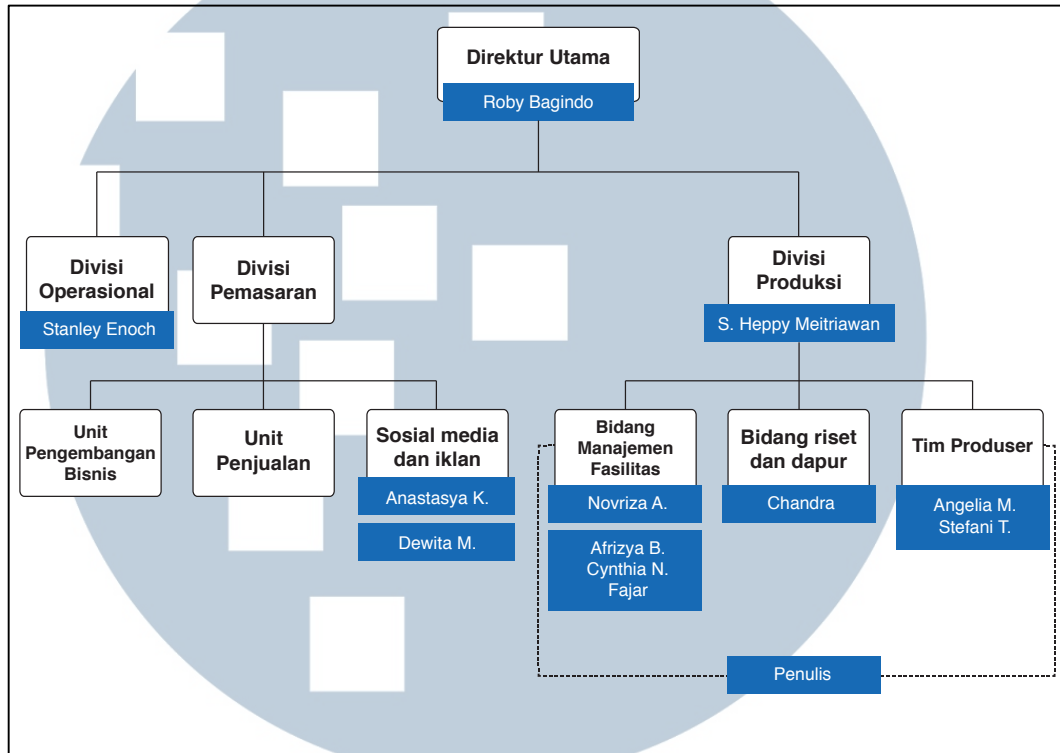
Direktur Utama
Roby Bagindo

Divisi Operasional
Stanley Enoch

Divisi Pemasaran

Divisi Produksi
S. Heppy Meitriawan

Unit Pengembangan Bisnis

Unit Penjualan

Sosial media dan iklan
Anastasya K.
Dewita M.

Bidang Manajemen Fasilitas
Novriza A.
Afrizya B.
Cynthia N.
Fajar

Bidang riset dan dapur
Chandra

Tim Produser
Angelia M.
Stefani T.

Penulis